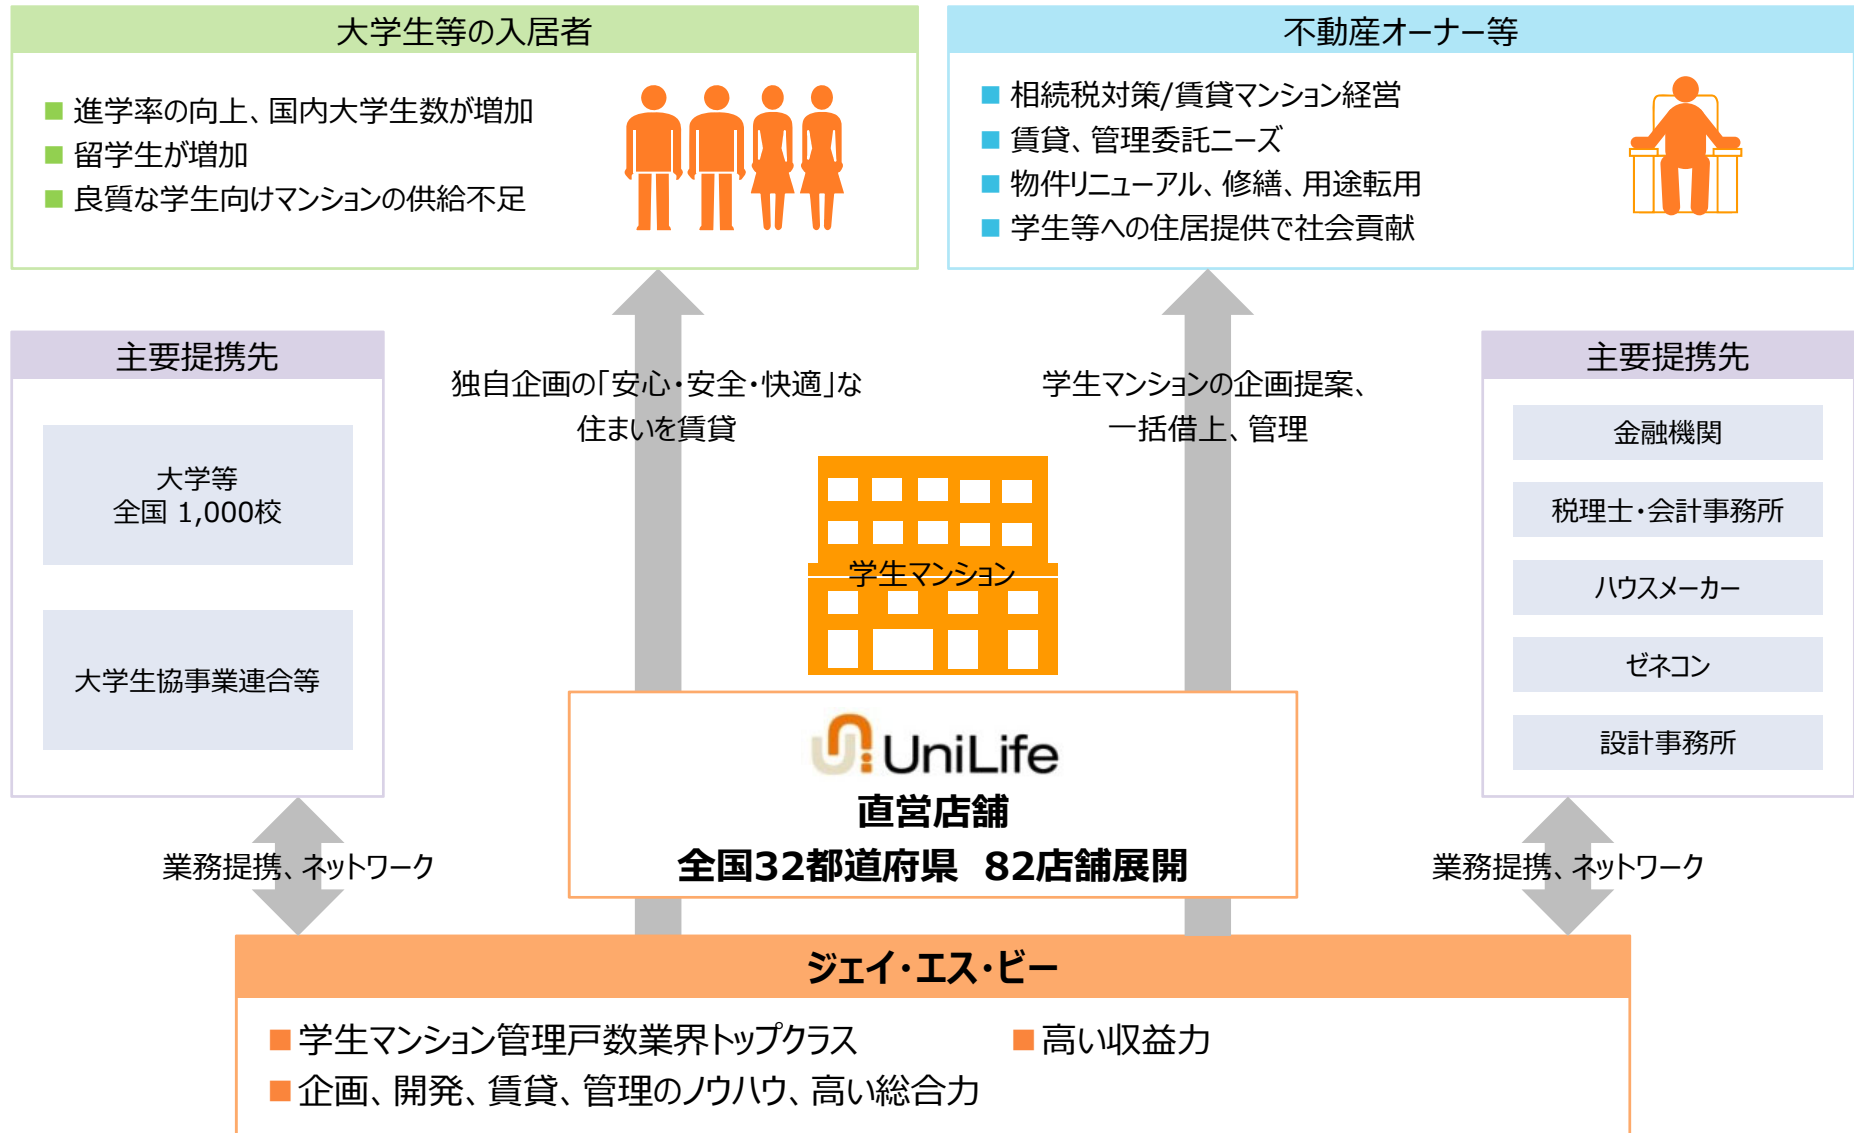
大学生等の入居者

■ 進学率の向上、国内大学生数が増加
■ 留学生が増加
■ 良質な学生向けマンションの供給不足

不動産オーナー等

■ 相続税対策/賃貸マンション経営
■ 賃貸、管理委託ニーズ
■ 物件リニューアル、修繕、用途転用
■ 学生等への住居提供で社会貢献

主要提携先

大学等
全国 1,000校

大学生協事業連合等

独自企画の「安心・安全・快適」な住まいを賃貸

学生マンションの企画提案、一括借上、管理

学生マンション

主要提携先

金融機関

税理士・会計事務所

ハウスメーカー

ゼネコン

設計事務所

UniLife
直営店舗
全国32都道府県　82店舗展開

業務提携、ネットワーク

業務提携、ネットワーク

ジェイ・エス・ビー

■ 学生マンション管理戸数業界トップクラス　■ 高い収益力
■ 企画、開発、賃貸、管理のノウハウ、高い総合力